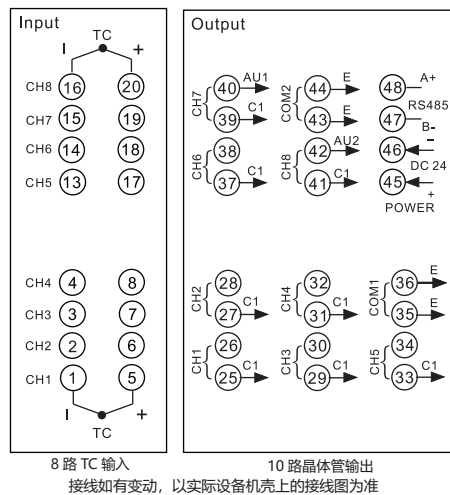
Input

TC
I +

CH8 16 20
CH7 15 19
CH6 14 18
CH5 13 17

CH4 4 8
CH3 3 7
CH2 2 6
CH1 1 5

I +
TC

Output

CH7 40 AU1
39 C1
COM2 44 E
43 E
48 A+
RS485
47 B-
CH6 38
37 C1
CH8 42 AU2
41 C1
46 -
DC 24
45 +
POWER

CH2 28
27 C1
CH4 32
31 C1
COM1 36 E
35 E
CH1 26
25 C1
CH3 30
29 C1
CH5 34
33 C1

8 路 TC 输入
10 路晶体管输出
接线如有变动，以实际设备机壳上的接线图为准